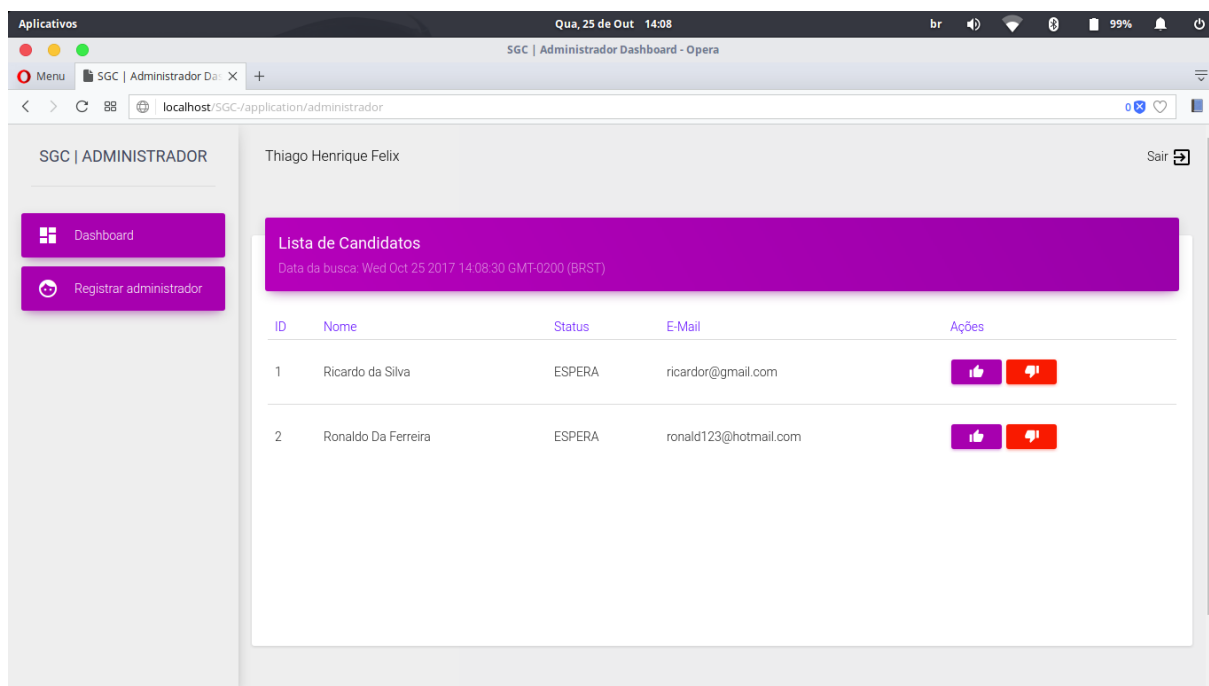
Aplicativos Qua, 25 de Out 14:08 br 99%

SGC | Administrador Dashboard - Opera

Menu SGC | Administrador Da ×

localhost/SGC-/application/administrador

0

SGC | ADMINISTRADOR

Dashboard

Registrar administrador

Thiago Henrique Felix

Sair

Lista de Candidatos

Data da busca: Wed Oct 25 2017 14:08:30 GMT-0200 (BRST)

| ID | Nome | Status | E-Mail | Ações |
|---|---|---|---|---|
| 1 | Ricardo da Silva | ESPERA | ricardor@gmail.com | |
| 2 | Ronaldo Da Ferreira | ESPERA | ronald123@hotmail.com | |